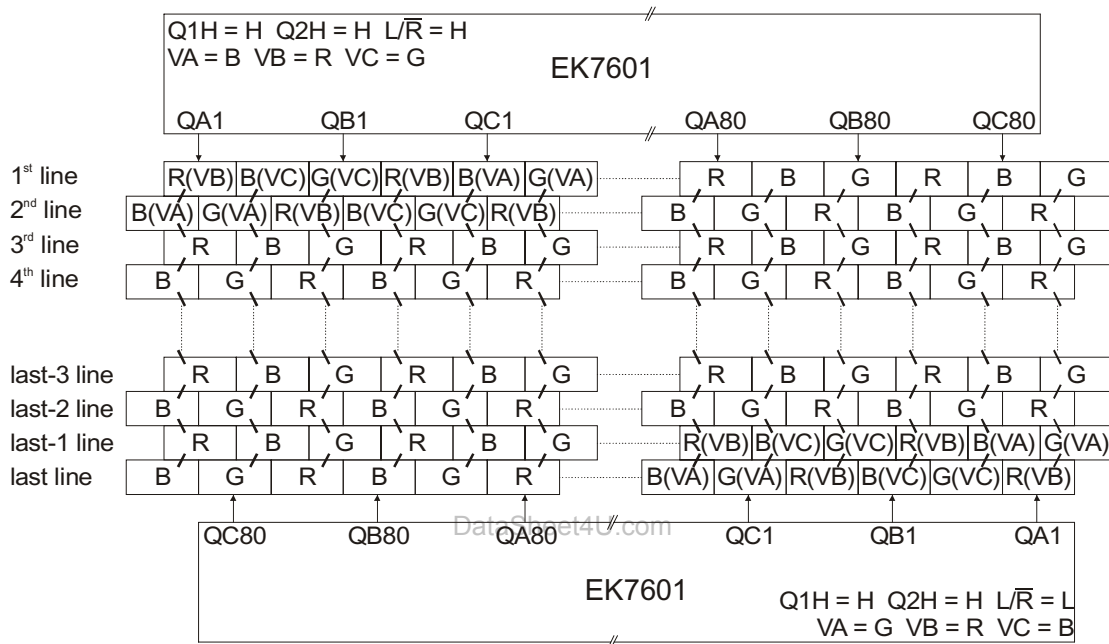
Q1H = H Q2H = H L/$\overline{R}$ = H
VA = B VB = R VC = G

EK7601

QA1 QB1 QC1 QA80 QB80 QC80

$1^{st}$ line
| R(VB) | B(VC) | G(VC) | R(VB) | B(VA) | G(VA) | | R | B | G | R | B | G |
|---|---|---|---|---|---|---|---|---|---|---|---|---|

$2^{nd}$ line
| B(VA) | G(VA) | R(VB) | B(VC) | G(VC) | R(VB) | | B | G | R | B | G | R |
|---|---|---|---|---|---|---|---|---|---|---|---|---|

$3^{rd}$ line
| R | B | G | R | B | G | | R | B | G | R | B | G |
|---|---|---|---|---|---|---|---|---|---|---|---|---|

$4^{th}$ line
| B | G | R | B | G | R | | B | G | R | B | G | R |
|---|---|---|---|---|---|---|---|---|---|---|---|---|

last-3 line
| R | B | G | R | B | G | | R | B | G | R | B | G |
|---|---|---|---|---|---|---|---|---|---|---|---|---|

last-2 line
| B | G | R | B | G | R | | B | G | R | B | G | R |
|---|---|---|---|---|---|---|---|---|---|---|---|---|

last-1 line
| R | B | G | R | B | G | | R(VB) | B(VC) | G(VC) | R(VB) | B(VA) | G(VA) |
|---|---|---|---|---|---|---|---|---|---|---|---|---|

last line
| B | G | R | B | G | R | | B(VA) | G(VA) | R(VB) | B(VC) | G(VC) | R(VB) |
|---|---|---|---|---|---|---|---|---|---|---|---|---|

DataSheet4U.com

QC80 QB80 QA80 QC1 QB1 QA1

EK7601

Q1H = H Q2H = H L/$\overline{R}$ = L
VA = G VB = R VC = B